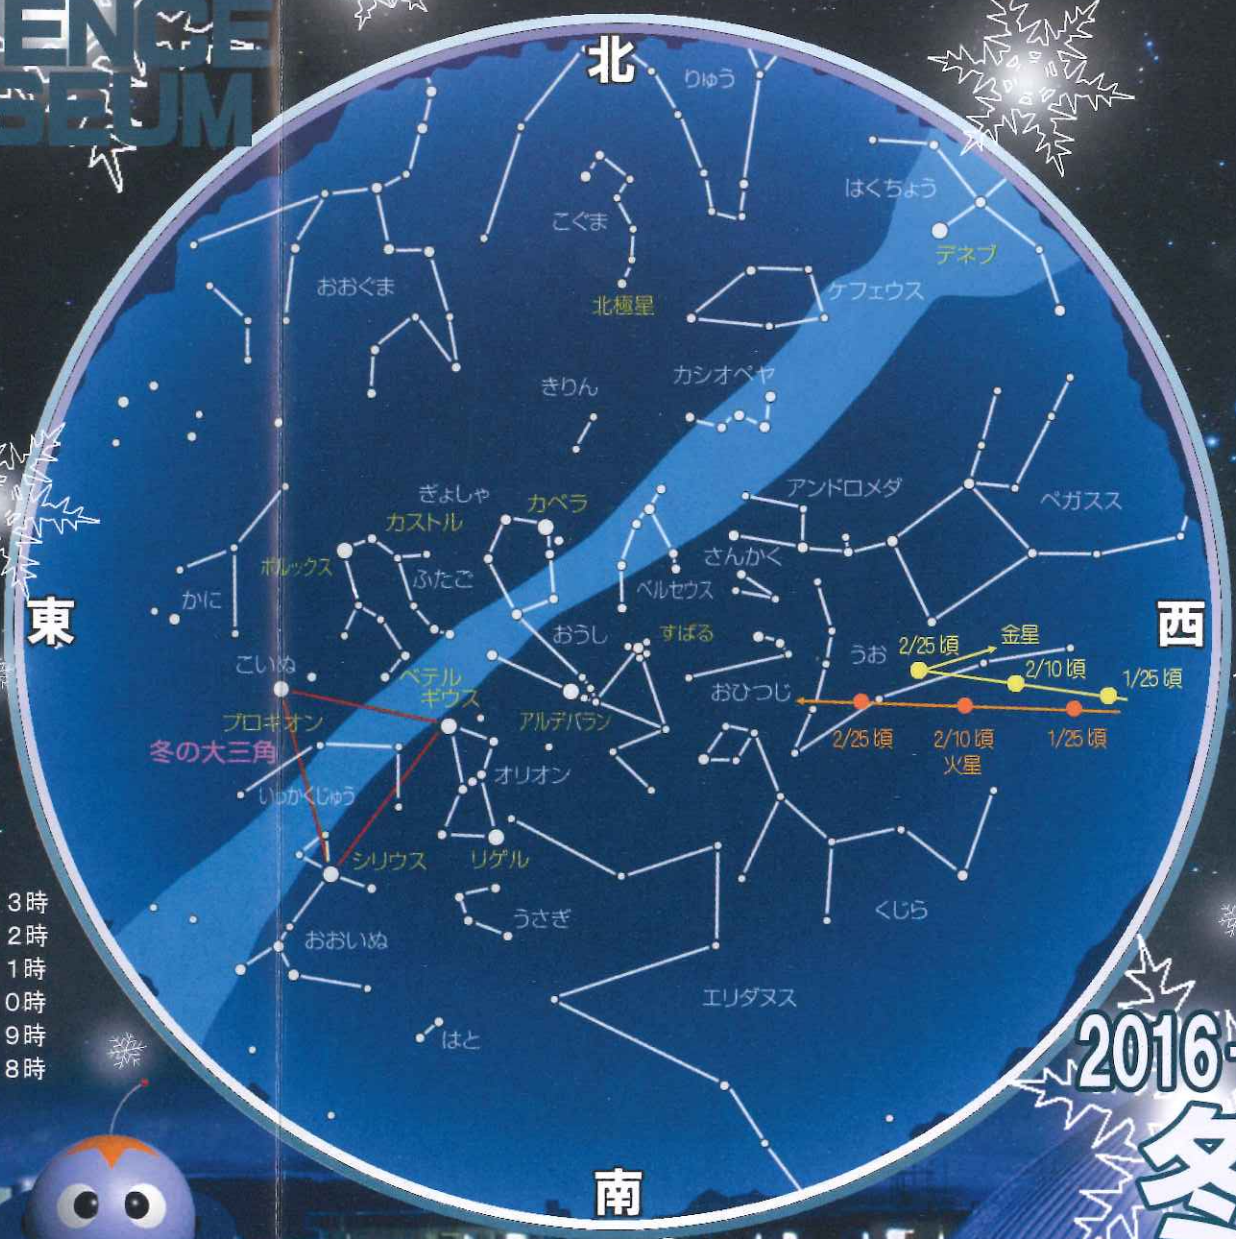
ENCE
SEUM

北
りゅう
こぐま
はくちょう
デネブ
おおぐま
北極星
ケフェウス
きりん
カシオペヤ
ぎょしゃ
カペラ
カストル
アンドロメダ
ペガスス
ポルックス
ふたご
さんかく
ペルセウス
かに
東
おうし
すばる
西
うお
2/25頃
金星
2/10頃
1/25頃
こいぬ
ベテル
ギウス
おひつじ
プロキオン
アルデバラン
冬の大三角
2/25頃
2/10頃
1/25頃
火星
オリオン
いっかくじゅう
シリウス
リゲル
くじら
うさぎ
おおいぬ
エリダヌス
はと
南

3時
2時
1時
0時
9時
8時

2016
冬